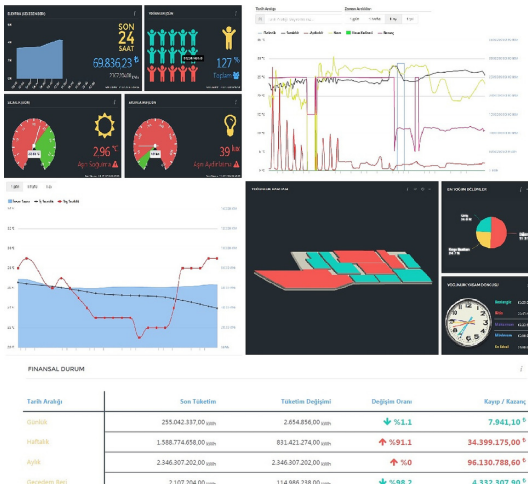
SON
24
SAAT
69.836,23
127
Toplam
2,96
Aşırı Soğutma
39
Aşırı Aydınlatma
Tarih Aralığı
Zaman Aralıkları
FİNANSAL DURUM
| Tarih Aralığı | Son Tüketim | Tüketim Değişimi | Değişim Oranı | Kayıp / Kazanç |
|---|---|---|---|---|
| Günlük | 255.042.337,00 kWh | 2.654.856,00 kWh | %1.1 | 7.941,10 |
| Haftalık | 1.588.774.658,00 kWh | 831.421.274,00 kWh | %91.1 | 34.399.175,00 |
| Aylık | 2.346.307.202,00 kWh | 2.346.307.202,00 kWh | %0 | 96.130.788,60 |
| Geçmiş Başı | 2.107.204,00 kWh | 114.986.238,00 kWh | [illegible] | 4.332.307,90 |